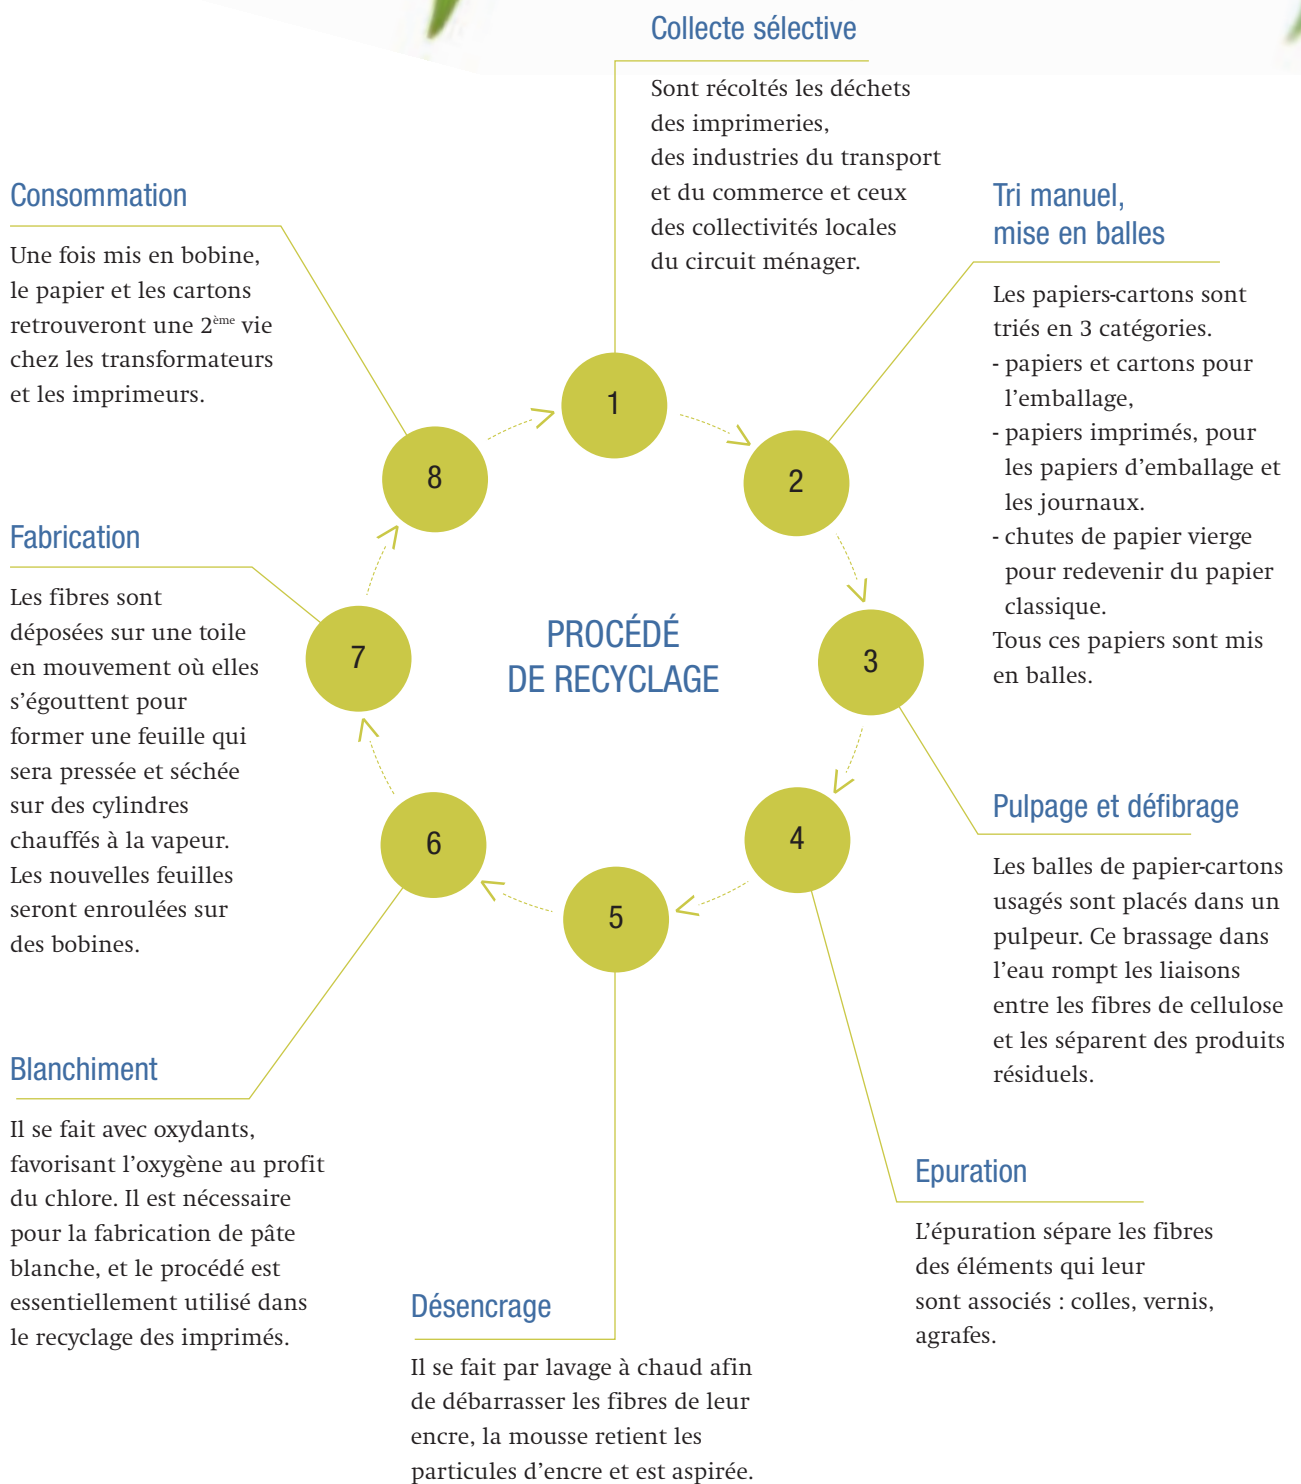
Collecte sélective

Sont récoltés les déchets des imprimeries, des industries du transport et du commerce et ceux des collectivités locales du circuit ménager.

Consommation

Une fois mis en bobine, le papier et les cartons retrouveront une 2$^{ème}$ vie chez les transformateurs et les imprimeurs.

Tri manuel, mise en balles

Les papiers-cartons sont triés en 3 catégories.
- papiers et cartons pour l'emballage,
- papiers imprimés, pour les papiers d'emballage et les journaux.
- chutes de papier vierge pour redevenir du papier classique.
Tous ces papiers sont mis en balles.

1

2

8

Fabrication

Les fibres sont déposées sur une toile en mouvement où elles s'égouttent pour former une feuille qui sera pressée et séchée sur des cylindres chauffés à la vapeur. Les nouvelles feuilles seront enroulées sur des bobines.

7

PROCÉDÉ DE RECYCLAGE

3

Pulpage et défibrage

Les balles de papier-cartons usagés sont placés dans un pulpeur. Ce brassage dans l'eau rompt les liaisons entre les fibres de cellulose et les séparent des produits résiduels.

6

5

4

Blanchiment

Il se fait avec oxydants, favorisant l'oxygène au profit du chlore. Il est nécessaire pour la fabrication de pâte blanche, et le procédé est essentiellement utilisé dans le recyclage des imprimés.

Epuration

L'épuration sépare les fibres des éléments qui leur sont associés : colles, vernis, agrafes.

Désencrage

Il se fait par lavage à chaud afin de débarrasser les fibres de leur encre, la mousse retient les particules d'encre et est aspirée.